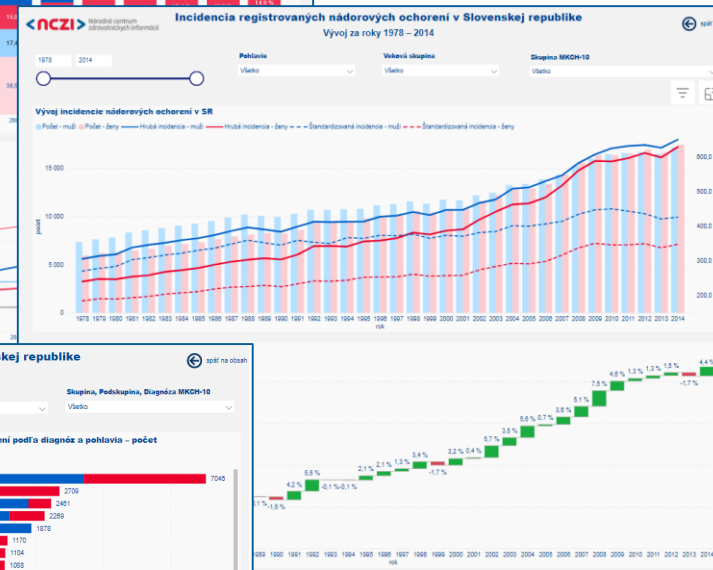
NCZI Národné centrum zdravotníckych informácií

Incidencia registrovaných nádorových ochorení v Slovenskej republike
Vývoj za roky 1978 – 2014

1978 2014

Pohlavie
Všetko

Veková skupina
Všetko

Skupina MKCH-10
Všetko

Vývoj incidencie nádorových ochorení v SR

Počet - muži Počet - ženy Hrubá incidencia - muži Hrubá incidencia - ženy Štandardizovaná incidencia - muži Štandardizovaná incidencia - ženy

15 000
10 000
5 000
0

počet

600,0
500,0
400,0
300,0
200,0

1978 1979 1980 1981 1982 1983 1984 1985 1986 1987 1988 1989 1990 1991 1992 1993 1994 1995 1996 1997 1998 1999 2000 2001 2002 2003 2004 2005 2006 2007 2008 2009 2010 2011 2012 2013 2014
rok

skej republike

späť na obsah

Skupina, Podskupina, Diagnóza MKCH-10
Všetko

ení podľa diagnóz a pohlavia – počet

7046
2709
2461
2289
1878
1170
1104
1088

0,1 % -1,6 % 4,2 % 5,5 % -0,1 % -0,1 % 2,1 % 2,1 % 1,3 % 3,4 % -1,7 % 3,2 % 0,4 % 5,7 % 3,8 % 5,6 % 0,7 % 3,6 % 5,1 % 7,5 % 4,6 % 1,3 % 1,0 % 1,5 % -1,7 % 4,4 %

1989 1990 1991 1992 1993 1994 1995 1996 1997 1998 1999 2000 2001 2002 2003 2004 2005 2006 2007 2008 2009 2010 2011 2012 2013 2014
rok